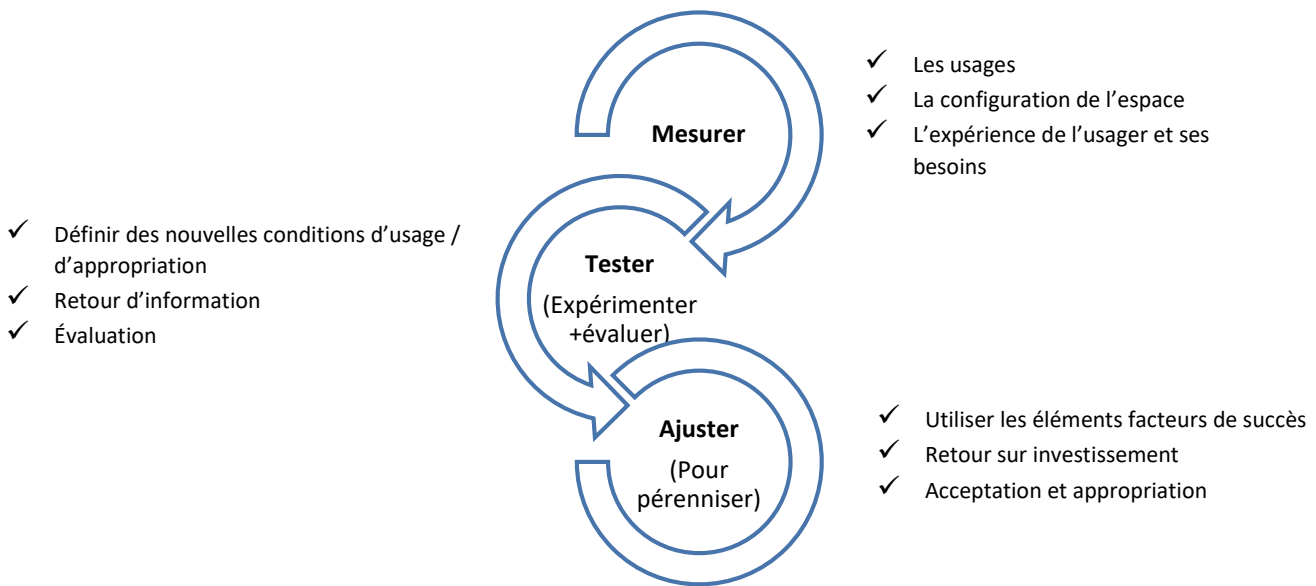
Mesurer

✓ Les usages
✓ La configuration de l'espace
✓ L'expérience de l'usager et ses besoins

✓ Définir des nouvelles conditions d'usage / d'appropriation
✓ Retour d'information
✓ Évaluation

Tester

(Expérimenter +évaluer)

Ajuster

(Pour pérenniser)

✓ Utiliser les éléments facteurs de succès
✓ Retour sur investissement
✓ Acceptation et appropriation